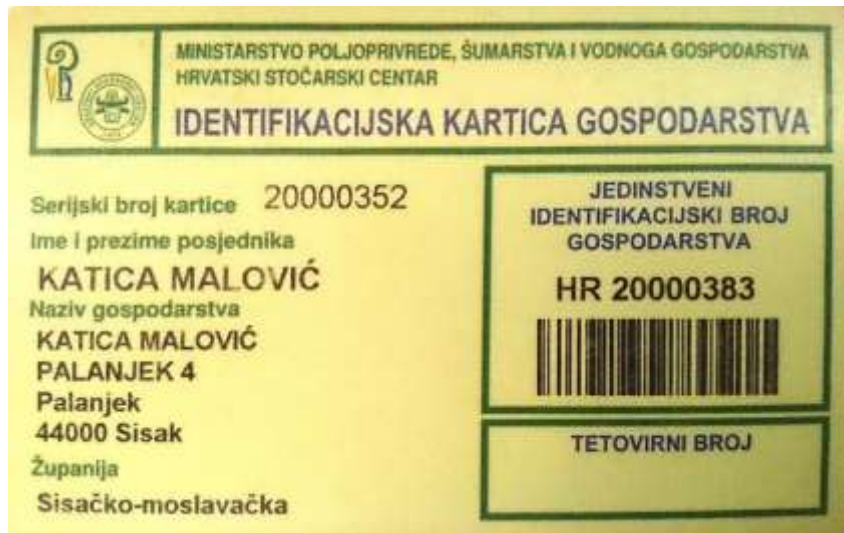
MINISTARSTVO POLJOPRIVREDE, ŠUMARSTVA I VODNOGA GOSPODARSTVA
HRVATSKI STOČARSKI CENTAR
IDENTIFIKACIJSKA KARTICA GOSPODARSTVA

Serijski broj kartice 20000352
Ime i prezime posjednika
KATICA MALOVIĆ
Naziv gospodarstva
KATICA MALOVIĆ
PALANJEK 4
Palanjek
44000 Sisak
Županija
Sisačko-moslavačka

JEDINSTVENI IDENTIFIKACIJSKI BROJ GOSPODARSTVA
HR 20000383

TETOVIRNI BROJ